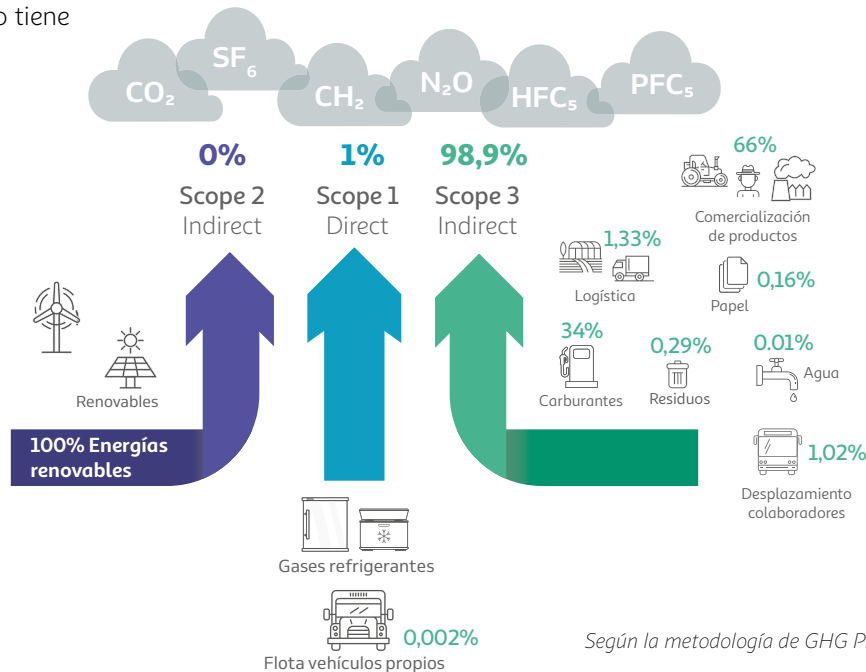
o tiene

$CO_2$ $SF_6$ $CH_2$ $N_2O$ $HFC_5$ $PFC_5$

0%
Scope 2
Indirect

1%
Scope 1
Direct

98,9%
Scope 3
Indirect

66%
Comercialización de productos

1,33%
Logística

0,16%
Papel

34%
Carburantes

0,29%
Residuos

0.01%
Agua

1,02%
Desplazamiento colaboradores

Renovables

100% Energías renovables

Gases refrigerantes

0,002%
Flota vehículos propios

Según la metodología de GHG P